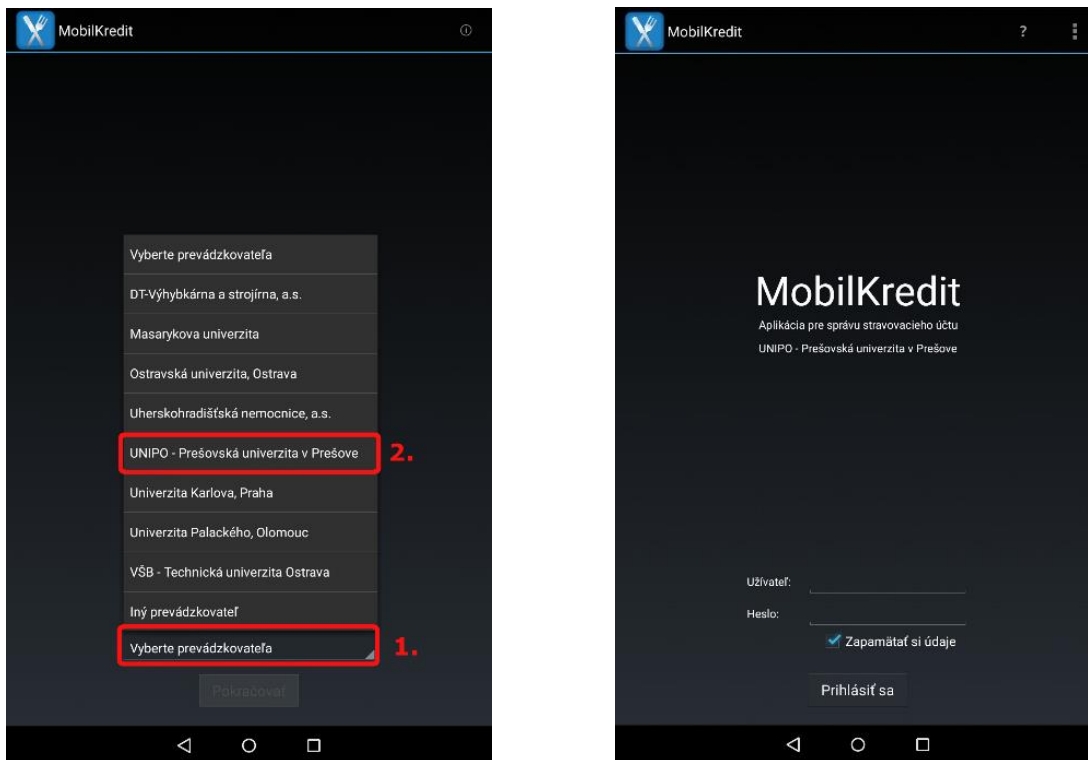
MobilKredit

Vyberte prevádzkovateľa

DT-Výhybkárna a strojírna, a.s.

Masarykova univerzita

Ostravská univerzita, Ostrava

Uherskohradišťská nemocnice, a.s.

UNIPO - Prešovská univerzita v Prešove

2.

Univerzita Karlova, Praha

Univerzita Palackého, Olomouc

VŠB - Technická univerzita Ostrava

Iný prevádzkovateľ

Vyberte prevádzkovateľa

1.

Pokračovať

MobilKredit

?

MobilKredit

Aplikácia pre správu stravovacieho účtu

UNIPO - Prešovská univerzita v Prešove

Užívateľ:

Heslo:

Zapamätať si údaje

Prihlásiť sa